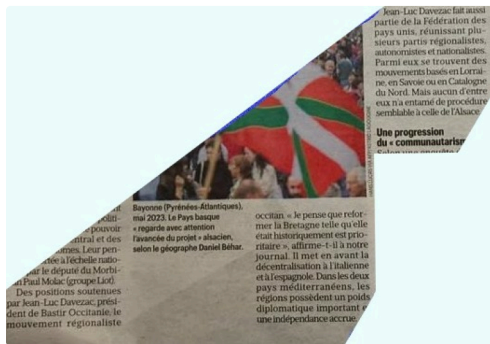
Jean-Luc Davezac fait aussi partie de la Fédération des pays unis, réunissant plusieurs partis régionalistes, autonomistes et nationalistes. Parmi eux se trouvent des mouvements basés en Lorraine, en Savoie ou en Catalogne du Nord. Mais aucun d'entre eux n'a entamé de procédure semblable à celle de l'Alsace.

Une progression du « communautarisme »
Selon une enquête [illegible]

Bayonne (Pyrénées-Atlantiques), mai 2023. Le Pays basque « regarde avec attention l'avancée du projet » alsacien, selon le géographe Daniel Béhar.

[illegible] politi- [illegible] pouvoir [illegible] central et des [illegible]ormes. Leur pen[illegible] à l'échelle natio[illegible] par le député du Morbi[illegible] Paul Molac (groupe Liot).

Des positions soutenues par Jean-Luc Davezac, président de Bastir Occitanie, le mouvement régionaliste

occitan. « Je pense que reformer la Bretagne telle qu'elle était historiquement est prioritaire », affirme-t-il à notre journal. Il met en avant la décentralisation à l'italienne et à l'espagnole. Dans les deux pays méditerranéens, les régions possèdent un poids diplomatique important « une indépendance accrue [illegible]